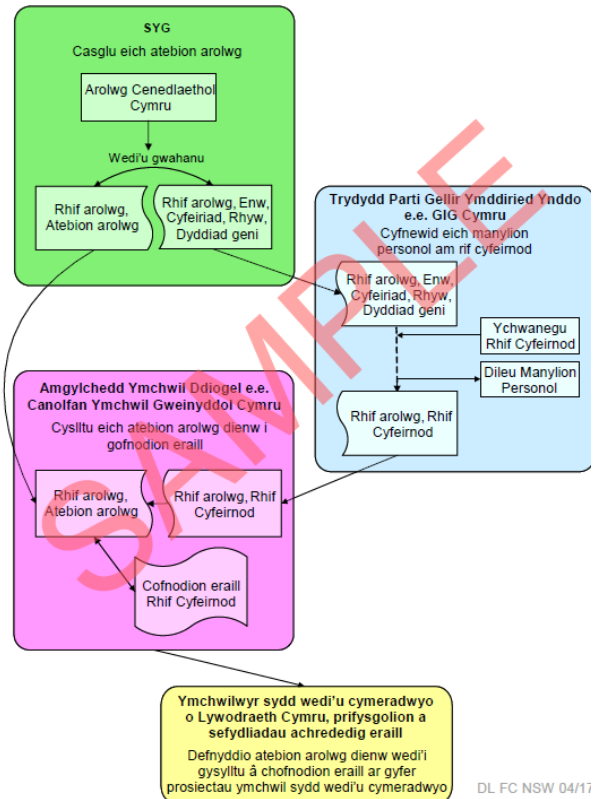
SYG

Casglu eich atebion arolwg

Arolwg Cenedlaethol Cymru

Wedi'u gwahanu

Rhif arolwg, Atebion arolwg

Rhif arolwg, Enw, Cyfeiriad, Rhyw, Dyddiad geni

Trydydd Parti Gellir Ymddiried Ynddo e.e. GIG Cymru

Cyfnewid eich manylion personol am rif cyfeirnod

Rhif arolwg, Enw, Cyfeiriad, Rhyw, Dyddiad geni

Ychwanegu Rhif Cyfeirnod

Dileu Manylion Personol

Rhif arolwg, Rhif Cyfeirnod

Amgylchedd Ymchwil Ddiogel e.e. Canolfan Ymchwil Gweinyddol Cymru

Cysylltu eich atebion arolwg dienw i gofnodion eraill

Rhif arolwg, Atebion arolwg

Rhif arolwg, Rhif Cyfeirnod

Cofnodion eraill Rhif Cyfeirnod

Ymchwilwyr sydd wedi'u cymeradwyo o Lywodraeth Cymru, prifysgolion a sefydliadau achrededig eraill

Defnyddio atebion arolwg dienw wedi'i gysylltu â chofnodion eraill ar gyfer prosiectau ymchwil sydd wedi'u cymeradwyo

SAMPLE

DL FC NSW 04/17